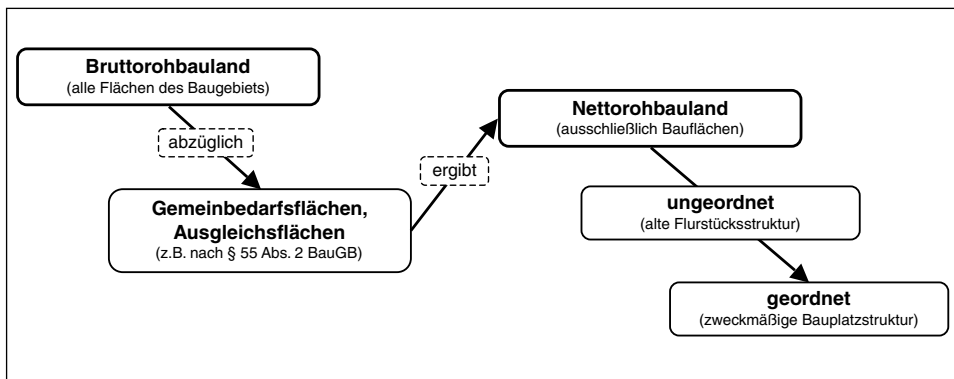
**Bruttorohbauland**
(alle Flächen des Baugebiets)

abzüglich

**Gemeinbedarfsflächen, Ausgleichsflächen**
(z.B. nach § 55 Abs. 2 BauGB)

ergibt

**Nettorohbauland**
(ausschließlich Bauflächen)

**ungeordnet**
(alte Flurstücksstruktur)

**geordnet**
(zweckmäßige Bauplatzstruktur)